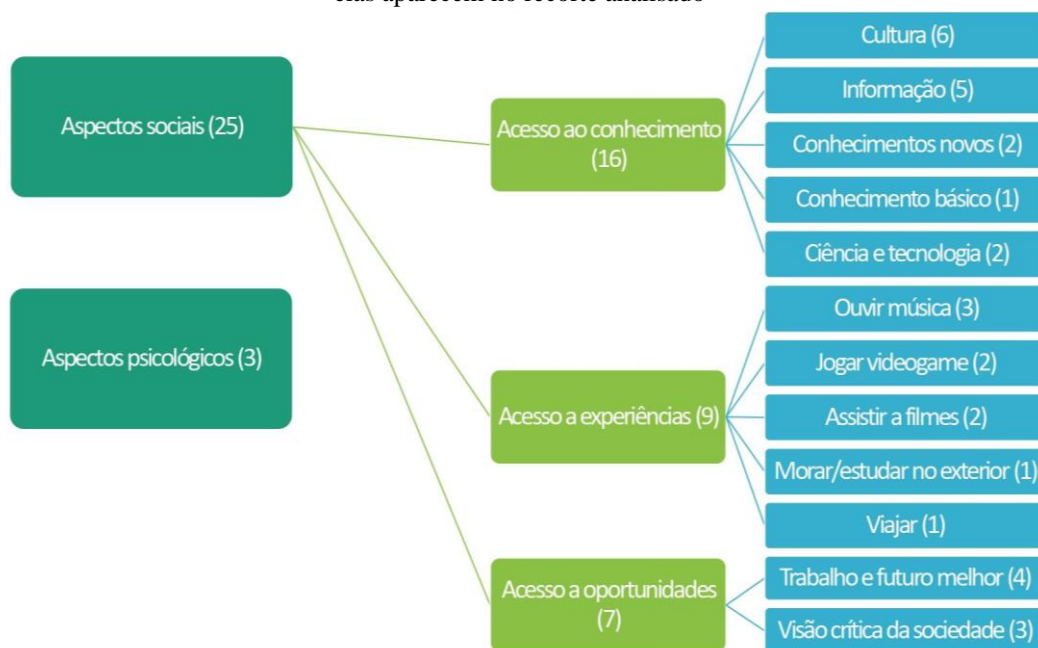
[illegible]

Aspectos sociais (25)

Aspectos psicológicos (3)

Acesso ao conhecimento (16)

Acesso a experiências (9)

Acesso a oportunidades (7)

Cultura (6)

Informação (5)

Conhecimentos novos (2)

Conhecimento básico (1)

Ciência e tecnologia (2)

Ouvir música (3)

Jogar videogame (2)

Assistir a filmes (2)

Morar/estudar no exterior (1)

Viajar (1)

Trabalho e futuro melhor (4)

Visão crítica da sociedade (3)